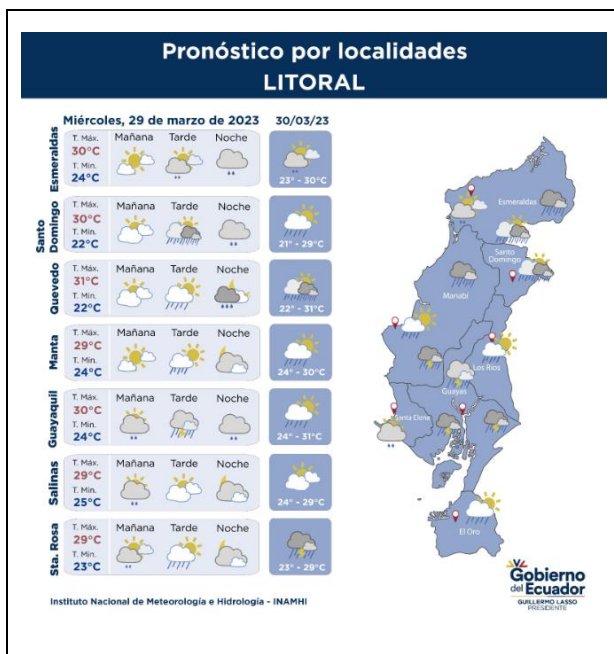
Pronóstico por localidades
LITORAL

Miércoles, 29 de marzo de 2023

30/03/23

| | | Mañana | Tarde | Noche | 30/03/23 |
|---|---|---|---|---|---|
| Esmeraldas | T. Máx. 30°C T. Min. 24°C | | | | 23° - 30°C |
| Santo Domingo | T. Máx. 30°C T. Min. 22°C | | | | 21° - 29°C |
| Quevedo | T. Máx. 31°C T. Min. 22°C | | | | 22° - 31°C |
| Manta | T. Máx. 29°C T. Min. 24°C | | | | 24° - 30°C |
| Guayaquil | T. Máx. 30°C T. Min. 24°C | | | | 24° - 31°C |
| Salinas | T. Máx. 29°C T. Min. 25°C | | | | 24° - 29°C |
| Sta. Rosa | T. Máx. 29°C T. Min. 23°C | | | | 23° - 29°C |

Esmeraldas
Santo Domingo
Manabí
Los Ríos
Guayas
Santa Elena
El Oro

Instituto Nacional de Meteorología e Hidrología - INAMHI

Gobierno del Ecuador
GUILLERMO LASSO
PRESIDENTE